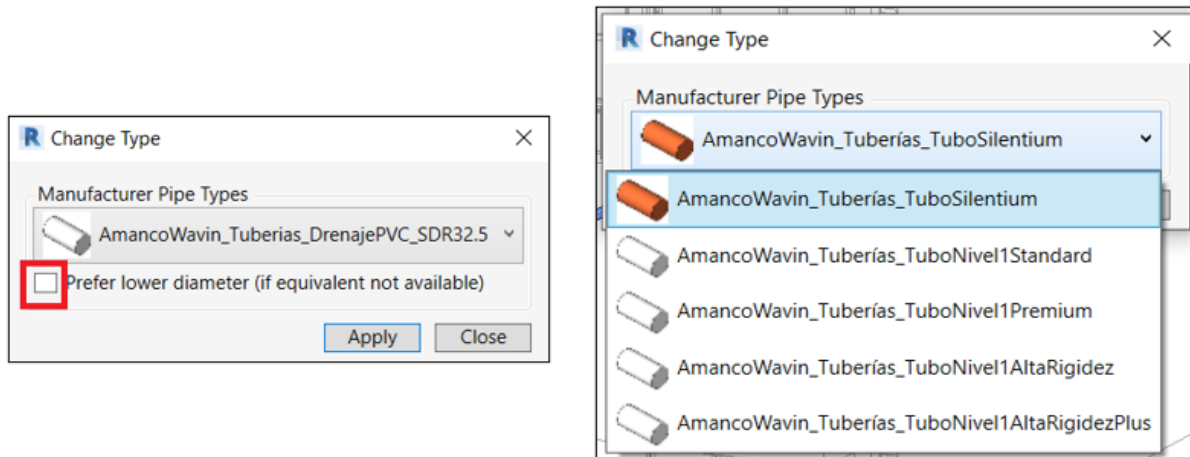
R Change Type

Manufacturer Pipe Types

AmancoWavin_Tuberias_DrenajePVC_SDR32.5

Prefer lower diameter (if equivalent not available)

Apply Close

R Change Type

Manufacturer Pipe Types

AmancoWavin_Tuberías_TuboSilentium

AmancoWavin_Tuberías_TuboSilentium

AmancoWavin_Tuberías_TuboNivel1Standard

AmancoWavin_Tuberías_TuboNivel1Premium

AmancoWavin_Tuberías_TuboNivel1AltaRigidez

AmancoWavin_Tuberías_TuboNivel1AltaRigidezPlus